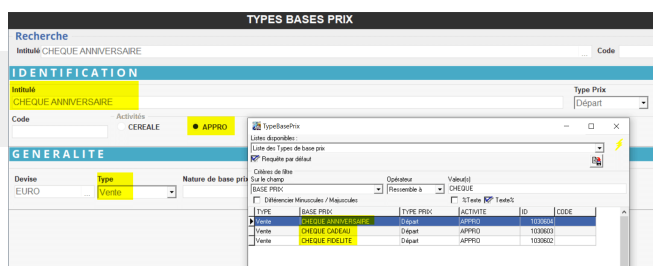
TYPES BASES PRIX

Recherche

Intitulé CHEQUE ANNIVERSAIRE

Code

IDENTIFICATION

Intitulé

CHEQUE ANNIVERSAIRE

Type Prix

Départ

Code

Activités

CEREALE

APPRO

GENERALITE

Devise

EURO

Type

Vente

Nature de base prix

TypeBasePrix

Listes disponibles :

Liste des Types de base prix

Requête par défaut

Critères de filtre

Sur le champ

BASE PRIX

Opérateur

Ressemble à

Valeur(s)

CHEQUE

Différencier Minuscules / Majuscules

%Texte

Texte%

| TYPE | BASE PRIX | TYPE PRIX | ACTIVITE | ID | CODE |
|---|---|---|---|---|---|
| Vente | CHEQUE ANNIVERSAIRE | Départ | APPRO | 1030604 | |
| Vente | CHEQUE CADEAU | Départ | APPRO | 1030603 | |
| Vente | CHEQUE FIDELITE | Départ | APPRO | 1030602 | |